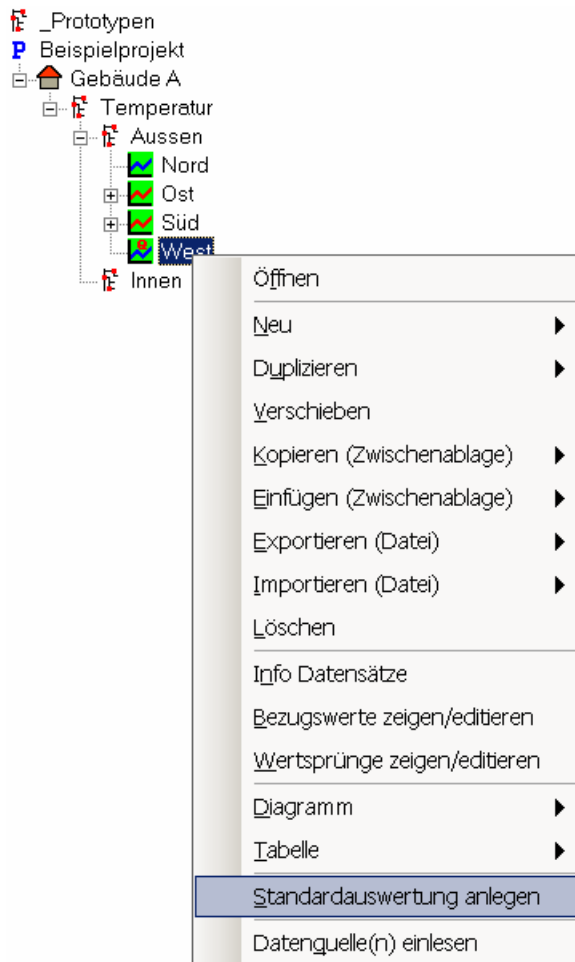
_Prototypen
P Beispielprojekt
Gebäude A
Temperatur
Aussen
Nord
Ost
Süd
West
Innen

Öffnen
Neu
Duplizieren
Verschieben
Kopieren (Zwischenablage)
Einfügen (Zwischenablage)
Exportieren (Datei)
Importieren (Datei)
Löschen
Info Datensätze
Bezugswerte zeigen/editieren
Wertsprünge zeigen/editieren
Diagramm
Tabelle
Standardauswertung anlegen
Datenquelle(n) einlesen